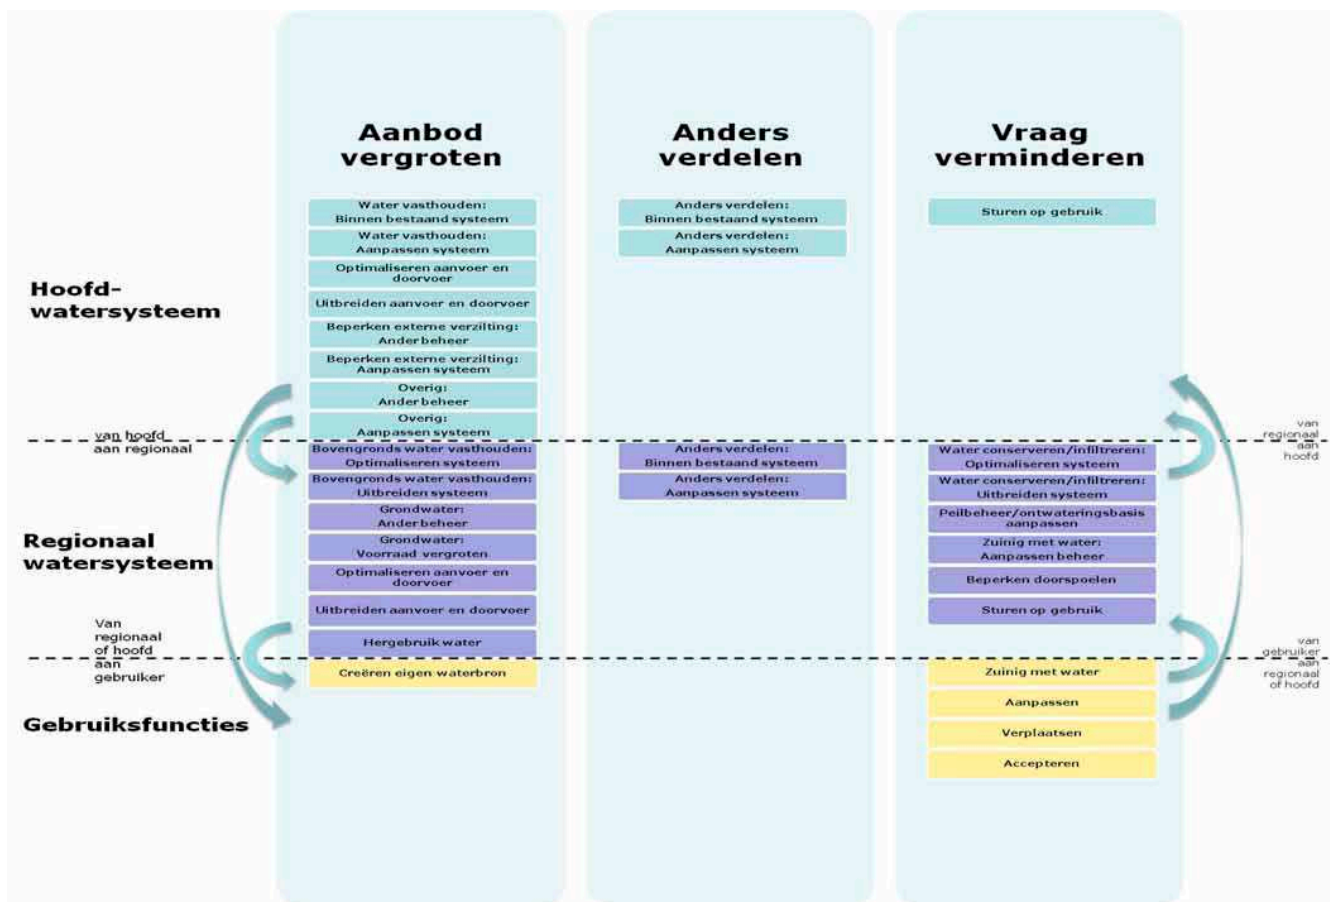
Aanbod vergroten

Anders verdelen

Vraag verminderen

Water vasthouden: Binnen bestaand systeem

Water vasthouden: Aanpassen systeem

Optimaliseren aanvoer en doorvoer

Uitbreiden aanvoer en doorvoer

Beperken externe verzilting: Ander beheer

Beperken externe verzilting: Aanpassen systeem

Overig: Ander beheer

Overig: Aanpassen systeem

Anders verdelen: Binnen bestaand systeem

Anders verdelen: Aanpassen systeem

Sturen op gebruik

Hoofd-watersysteem

van hoofd aan regionaal

van regionaal aan hoofd

Bovengronds water vasthouden: Optimaliseren systeem

Bovengronds water vasthouden: Uitbreiden systeem

Grondwater: Ander beheer

Grondwater: Voorraad vergroten

Optimaliseren aanvoer en doorvoer

Uitbreiden aanvoer en doorvoer

Hergebruik water

Anders verdelen: Binnen bestaand systeem

Anders verdelen: Aanpassen systeem

Water conserveren/infiltreren: Optimaliseren systeem

Water conserveren/infiltreren: Uitbreiden systeem

Peilbeheer/ontwateringsbasis aanpassen

Zuinig met water: Aanpassen beheer

Beperken doorspoelen

Sturen op gebruik

Regionaal watersysteem

Van regionaal of hoofd aan gebruiker

van gebruiker aan regionaal of hoofd

Creëren eigen waterbron

Zuinig met water

Aanpassen

Verplaatsen

Accepteren

Gebruiksfuncties